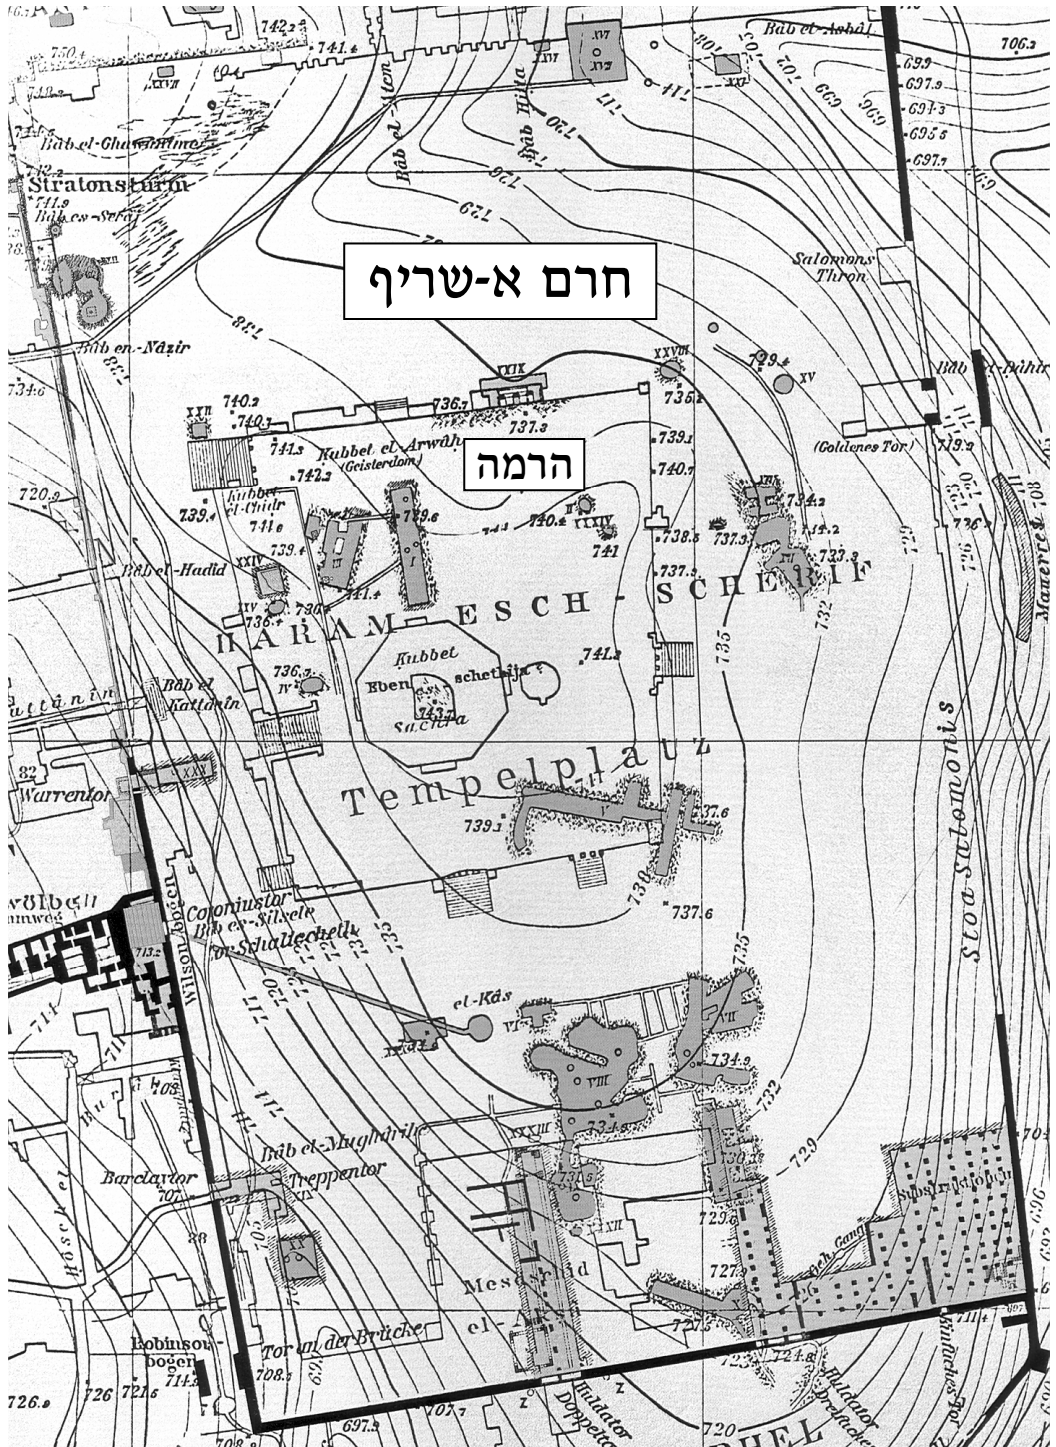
חרם א-שריף

הרמה

HARAM ESCH - SCHERIF

Tempelplatz

Stratonsturm

Bâb el-Ghawânime

Bâb es-Serai

Bâb en-Nâzir

Bâb el-Atem

Bâb Hitta

Bâb el-Asbât

Salomons Thron

Bâb ed-Dâhiri

(Goldenes Tor)

Kubbet el Arwâh (Geisterdom)

Kubbet el-Chidr

Bâb el-Hadid

Kubbet es-Sachra

Eben schetija

Bâb el Kattânin

Warrentor

Coroniustor

Bâb es-Silsele

Wilsonbogen

el-Kâs

Bâb el-Mughâribe

Treppentor

Barclaytor

Tor an der Brücke

Robinsonbogen

Mesdschid el-Aksa

Substructionen

Stoa Salomonis

Doppeltor

Dreifaches Tor

Huldator

Mauerrest

742.2
741.4
750.4
706.3
699
697.9
694.3
695.6
697.7
741.9
734.6
729.4
736.7
737.3
735.1
739.1
740.2
740.1
741.3
742.2
740.7
720.9
739.4
741.6
739.6
740.4
741
738.5
737.3
734.2
734.2
733.3
739.4
736
741.4
741.3
736.3
743.7
739.1
737.6
737.6
713.2
734.9
731.8
736.3
735
729.6
727
727.3
724.8
723
711.4
708.3
726.9
726
721.6
714.2
707.7
697.5
720
82